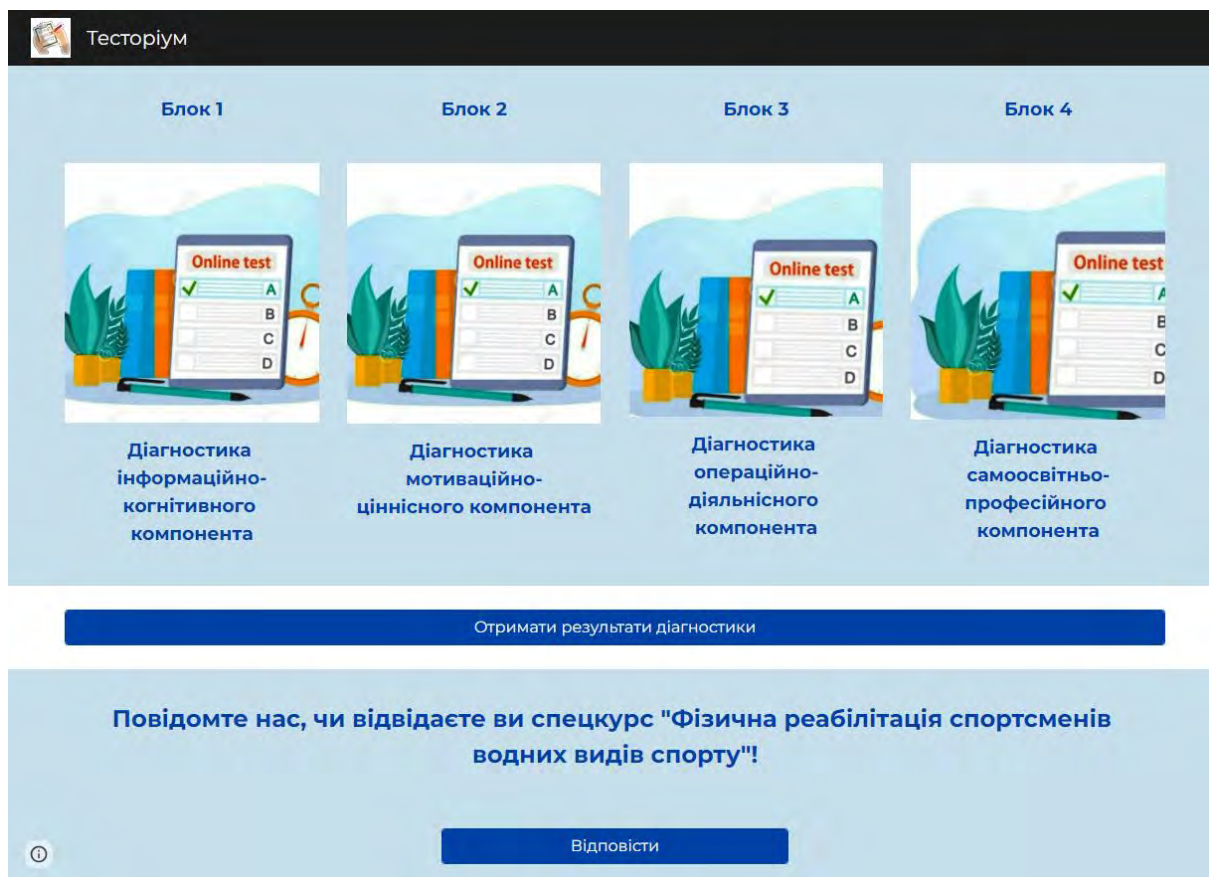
Тесторіум

Блок 1

Online test
A
B
C
D

Діагностика інформаційно-когнітивного компонента

Блок 2

Online test
A
B
C
D

Діагностика мотиваційно-ціннісного компонента

Блок 3

Online test
A
B
C
D

Діагностика операційно-діяльнісного компонента

Блок 4

Online test
A
B
C
D

Діагностика самоосвітньо-професійного компонента

Отримати результати діагностики

Повідомте нас, чи відвідаєте ви спецкурс "Фізична реабілітація спортсменів водних видів спорту"!

Відповісти